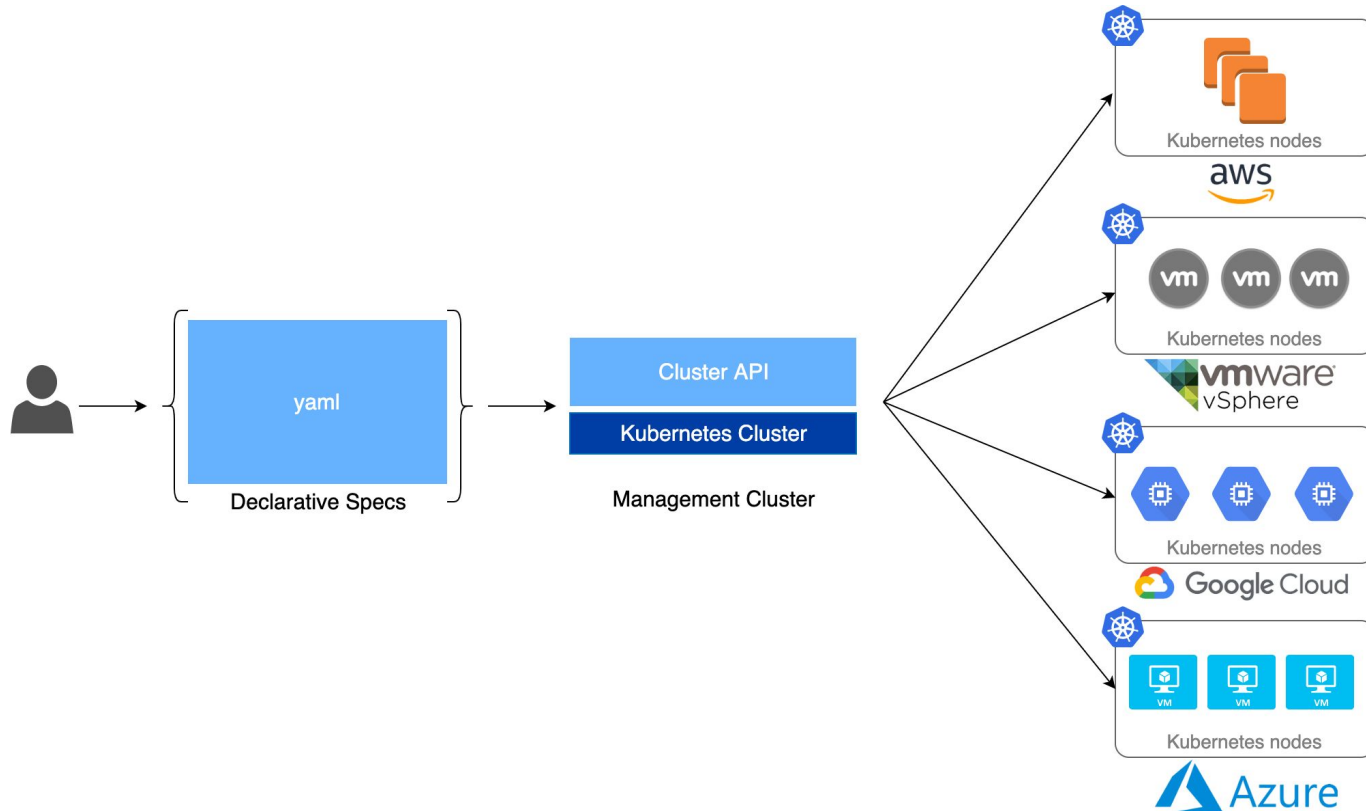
yaml

Declarative Specs

Cluster API

Kubernetes Cluster

Management Cluster

Kubernetes nodes

aws

vm vm vm

Kubernetes nodes

vmware vSphere

Kubernetes nodes

Google Cloud

VM VM VM

Kubernetes nodes

Azure